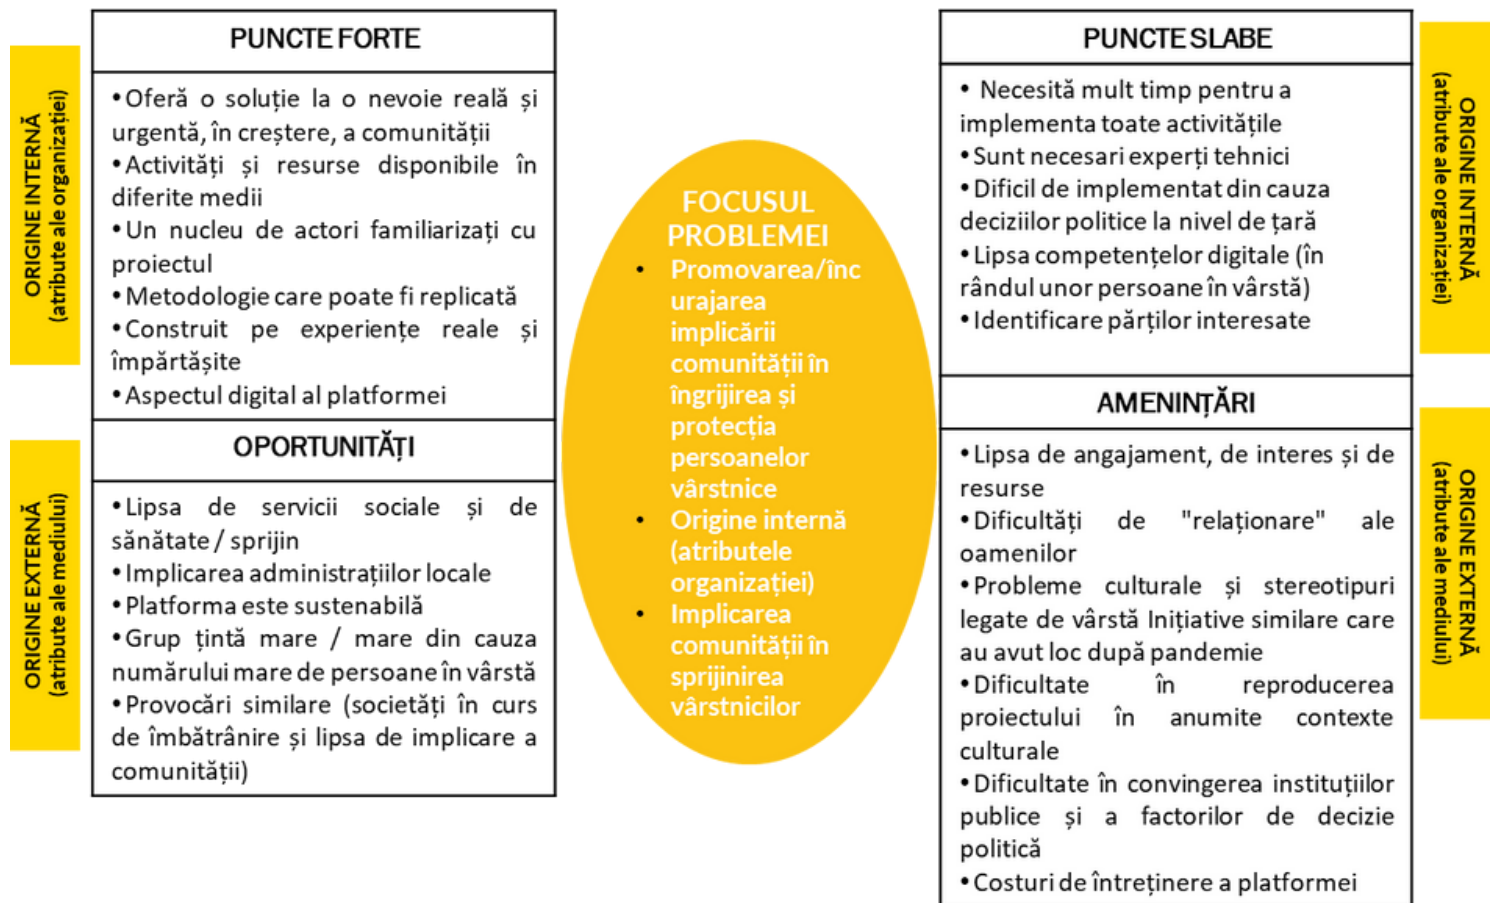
ORIGINE INTERNĂ
(atribute ale organizației)

PUNCTE FORTE

•Oferă o soluție la o nevoie reală și urgentă, în creștere, a comunității
•Activități și resurse disponibile în diferite medii
•Un nucleu de actori familiarizați cu proiectul
•Metodologie care poate fi replicată
•Construit pe experiențe reale și împărtășite
•Aspectul digital al platformei

ORIGINE EXTERNĂ
(atribute ale mediului)

OPORTUNITĂȚI

•Lipsa de servicii sociale și de sănătate / sprijin
•Implicarea administrațiilor locale
•Platforma este sustenabilă
•Grup țintă mare / mare din cauza numărului mare de persoane în vârstă
•Provocări similare (societăți în curs de îmbătrânire și lipsa de implicare a comunității)

FOCUSUL PROBLEMEI
• Promovarea/încurajarea implicării comunității în îngrijirea și protecția persoanelor vârstnice
• Origine internă (atributele organizației)
• Implicarea comunității în sprijinirea vârstnicilor

PUNCTE SLABE

• Necesită mult timp pentru a implementa toate activitățile
•Sunt necesari experți tehnici
•Dificil de implementat din cauza deciziilor politice la nivel de țară
•Lipsa competențelor digitale (în rândul unor persoane în vârstă)
•Identificare părților interesate

ORIGINE INTERNĂ
(atribute ale organizației)

AMENINȚĂRI

•Lipsa de angajament, de interes și de resurse
•Dificultăți de "relaționare" ale oamenilor
•Probleme culturale și stereotipuri legate de vârstă Inițiative similare care au avut loc după pandemie
•Dificultate în reproducerea proiectului în anumite contexte culturale
•Dificultate în convingerea instituțiilor publice și a factorilor de decizie politică
•Costuri de întreținere a platformei

ORIGINE EXTERNĂ
(atribute ale mediului)